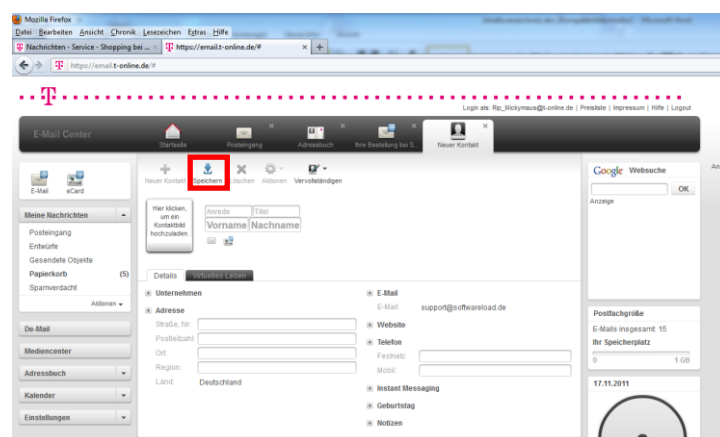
Mozilla Firefox

Datei Bearbeiten Ansicht Chronik Lesezeichen Extras Hilfe

Nachrichten - Service - Shopping bei ... × https://email.t-online.de/# × +

https://email.t-online.de/#

T

Login als: Rip_Mickymaus@t-online.de | Preisliste | Impressum | Hilfe | Logout

E-Mail Center

Startseite Posteingang Adressbuch Ihre Bestellung bei S... Neuer Kontakt

E-Mail eCard

Meine Nachrichten

Posteingang
Entwürfe
Gesendete Objekte
Papierkorb (5)
Spamverdacht

Aktionen

De-Mail
Mediencenter
Adressbuch
Kalender
Einstellungen

Neuer Kontakt Speichern Löschen Aktionen Vervollständigen

Hier klicken, um ein Kontaktbild hochzuladen.

Anrede Titel
Vorname Nachname

Details Virtuelles Leben

Unternehmen

Adresse
Straße, Nr.
Postleitzahl
Ort
Region
Land Deutschland

E-Mail
E-Mail support@softwareload.de

Website

Telefon
Festnetz
Mobil

Instant Messaging

Geburtstag

Notizen

Google Websuche
OK
Anzeige

Postfachgröße
E-Mails insgesamt: 15
Ihr Speicherplatz
0 1 GB

17.11.2011

An